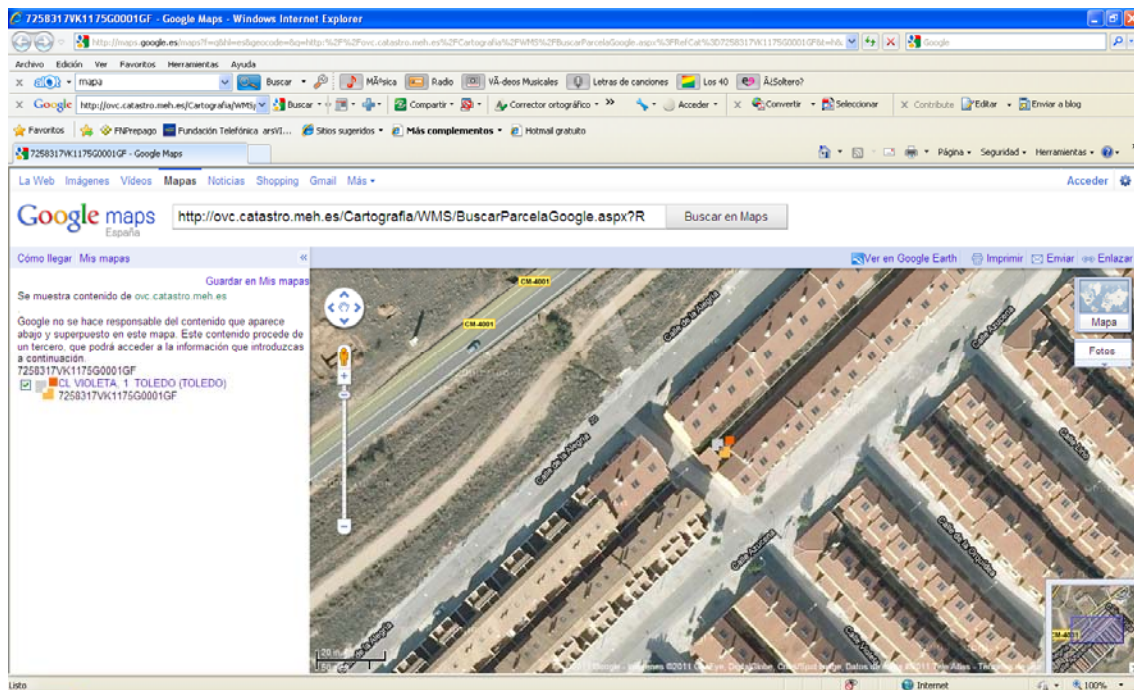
7258317VK1175G0001GF - Google Maps - Windows Internet Explorer

http://maps.google.es/maps?f=q&hl=es&geocode=&q=http:%2F%2Fovc.catastro.meh.es%2FCartografia%2FWMS%2FBuscarParcelaGoogle.aspx%3FRefCat%3D7258317VK1175G0001GF&t=h&i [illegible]

Google

Archivo Edición Ver Favoritos Herramientas Ayuda

mapa Buscar MÃºsica Radio VÃ­deos Musicales Letras de canciones Los 40 Â¿Soltero?

Google http://ovc.catastro.meh.es/Cartografia/WMS/ Buscar Compartir Corrector ortográfico Acceder Convertir Seleccionar Contribute Editar Enviar a blog

Favoritos FNPrepago Fundación Telefónica arsVI... Sitios sugeridos Más complementos Hotmail gratuito

7258317VK1175G0001GF - Google Maps

Página Seguridad Herramientas

La Web Imágenes Vídeos Mapas Noticias Shopping Gmail Más

Acceder

Google maps España

http://ovc.catastro.meh.es/Cartografia/WMS/BuscarParcelaGoogle.aspx?R

Buscar en Maps

Cómo llegar Mis mapas

Ver en Google Earth Imprimir Enviar Enlazar

Guardar en Mis mapas

Se muestra contenido de ovc.catastro.meh.es

Google no se hace responsable del contenido que aparece abajo y superpuesto en este mapa. Este contenido procede de un tercero, que podrá acceder a la información que introduzcas a continuación.

7258317VK1175G0001GF

CL VIOLETA, 1 TOLEDO (TOLEDO)

7258317VK1175G0001GF

CM-4001

CM-4001

Calle de la Alegría

Calle de la Alegría

Calle Azucena

Calle Azucena

Calle de la Orquídea

Calle Lirio

Calle Violeta

Calle de la Alegría

Mapa

Fotos

20 m
50 pies

©2011 Google - Imágenes ©2011 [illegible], DigitalGlobe, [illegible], Datos de mapa ©2011 Tele Atlas - Términos de uso

CM-4001

Listo

Internet

100%